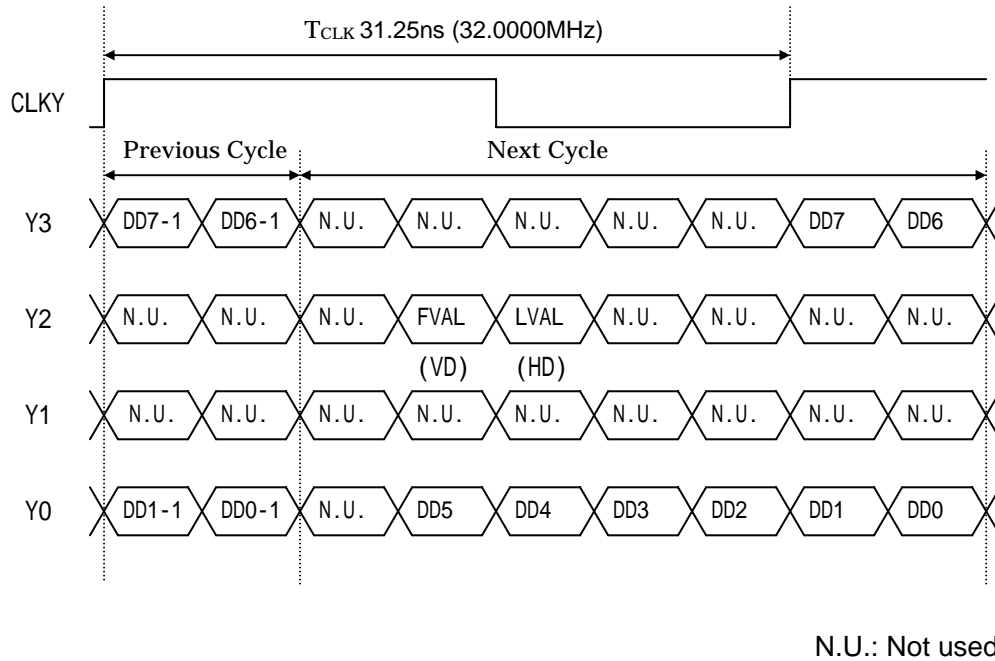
$T_{CLK}$ 31.25ns (32.0000MHz)

CLKY

Previous Cycle

Next Cycle

Y3 DD7-1 DD6-1 N.U. N.U. N.U. N.U. N.U. DD7 DD6

Y2 N.U. N.U. N.U. FVAL (VD) LVAL (HD) N.U. N.U. N.U. N.U.

Y1 N.U. N.U. N.U. N.U. N.U. N.U. N.U. N.U. N.U.

Y0 DD1-1 DD0-1 N.U. DD5 DD4 DD3 DD2 DD1 DD0

N.U.: Not used